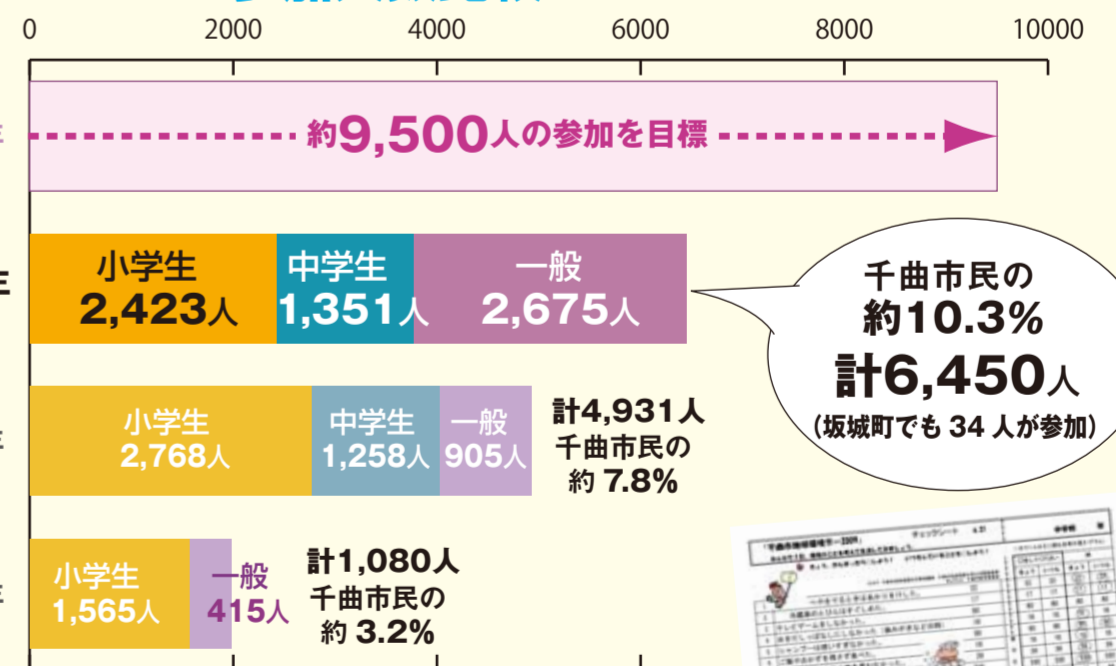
0 2000 4000 6000 8000 10000

約9,500人の参加を目標

小学生 2,423人
中学生 1,351人
一般 2,675人

千曲市民の
約10.3%
計6,450人
(坂城町でも 34 人が参加)

小学生 2,768人
中学生 1,258人
一般 905人
計4,931人
千曲市民の
約 7.8%

小学生 1,565人
一般 415人
計1,080人
千曲市民の
約 3.2%